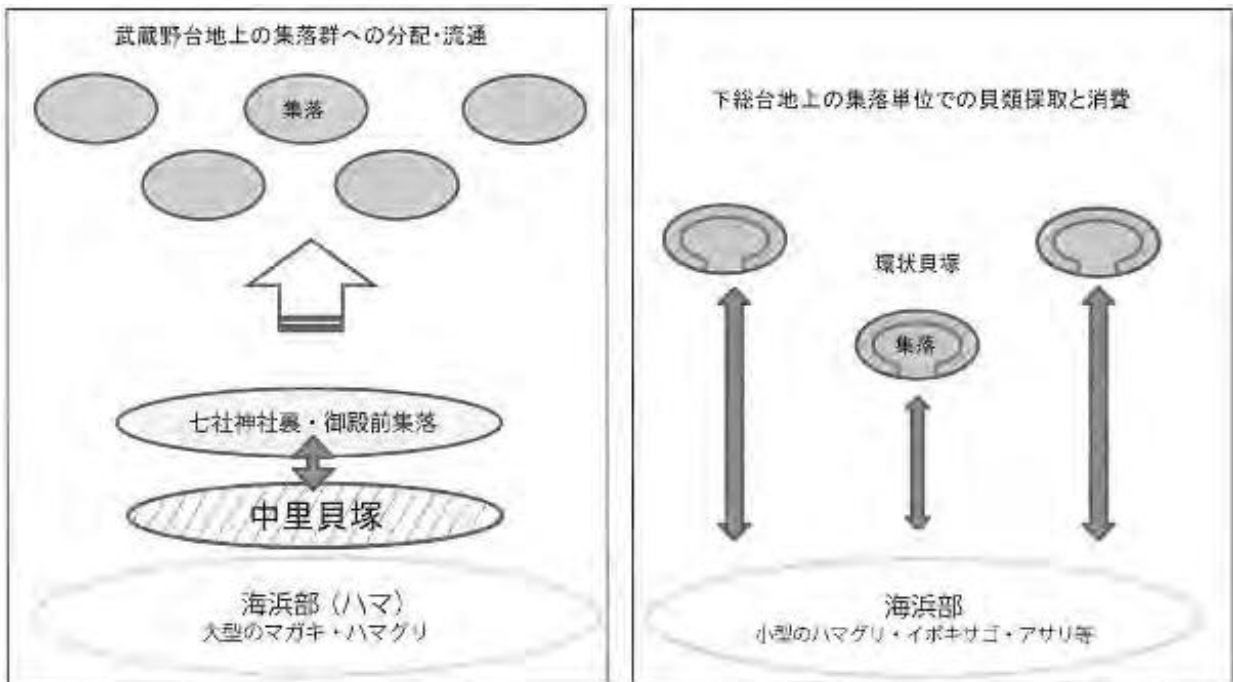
武蔵野台地上の集落群への分配・流通

集落

七社神社裏・御殿前集落

中里貝塚

海浜部（ハマ）
大型のマガキ・ハマグリ

下総台地上の集落単位での貝類採取と消費

環状貝塚

集落

海浜部
小型のハマグリ・イボキサゴ・アサリ等